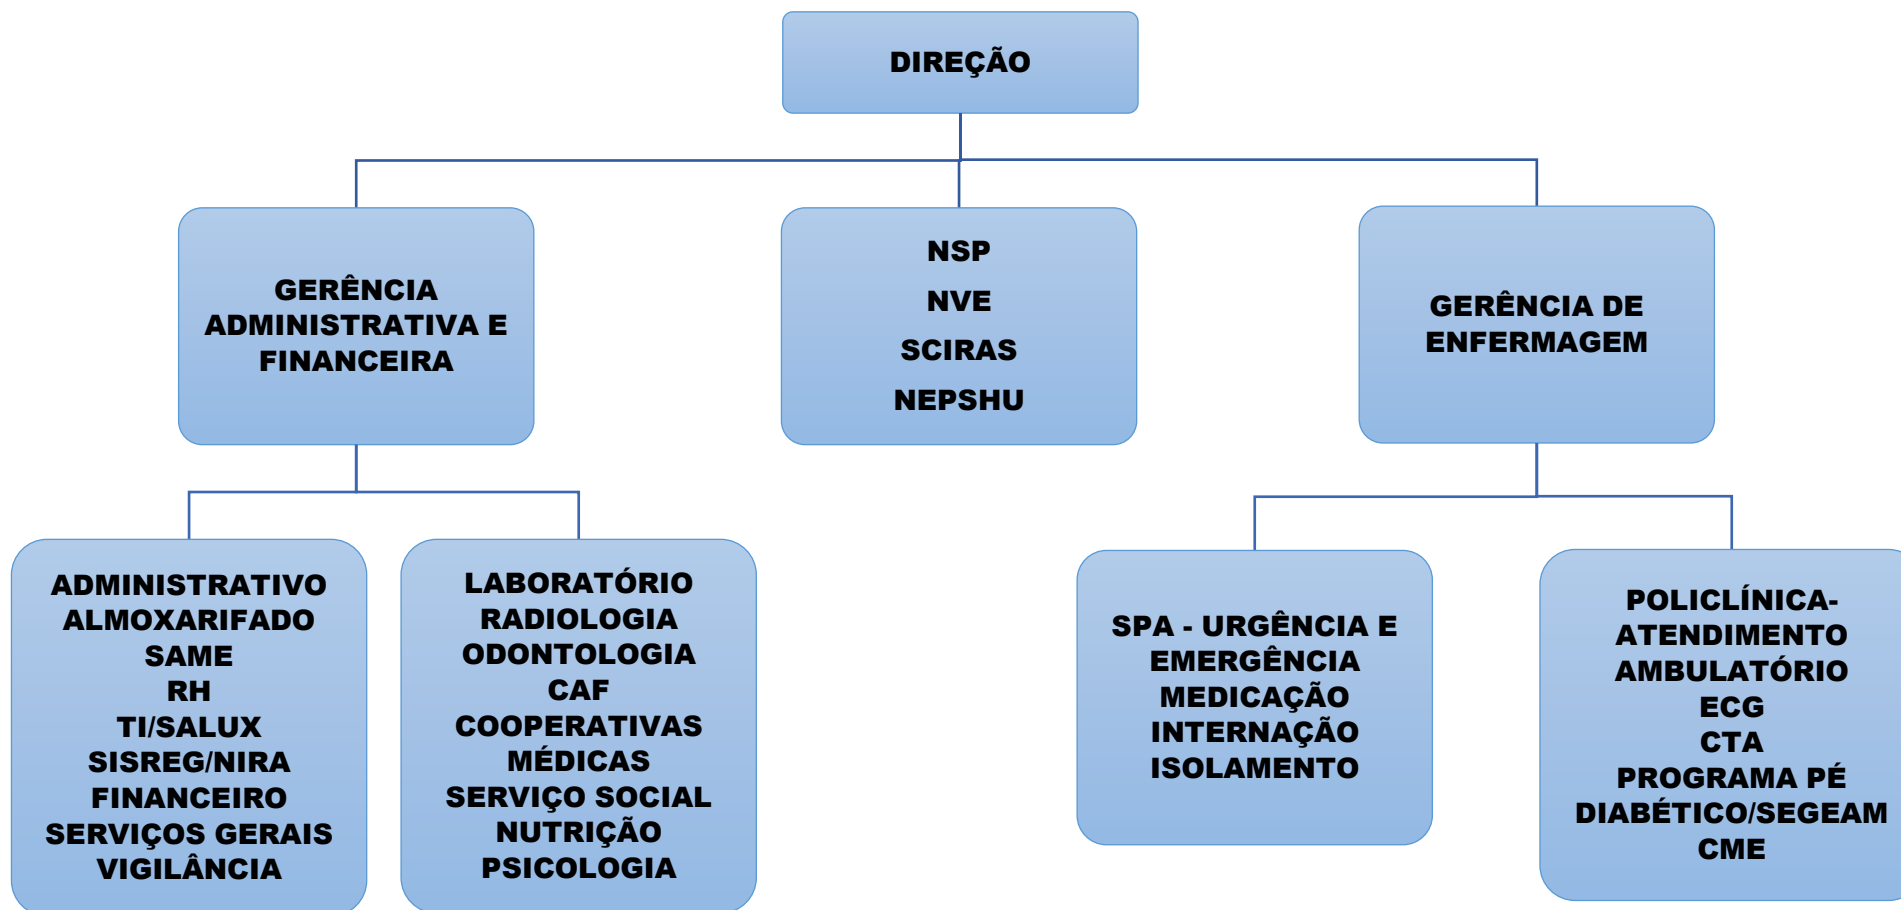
DIREÇÃO

GERÊNCIA ADMINISTRATIVA E FINANCEIRA

NSP
NVE
SCIRAS
NEPSHU

GERÊNCIA DE ENFERMAGEM

ADMINISTRATIVO
ALMOXARIFADO
SAME
RH
TI/SALUX
SISREG/NIRA
FINANCEIRO
SERVIÇOS GERAIS
VIGILÂNCIA

LABORATÓRIO
RADIOLOGIA
ODONTOLOGIA
CAF
COOPERATIVAS MÉDICAS
SERVIÇO SOCIAL
NUTRIÇÃO
PSICOLOGIA

SPA - URGÊNCIA E EMERGÊNCIA
MEDICAÇÃO
INTERNAÇÃO
ISOLAMENTO

POLICLÍNICA-ATENDIMENTO AMBULATÓRIO
ECG
CTA
PROGRAMA PÉ DIABÉTICO/SEGEAM
CME